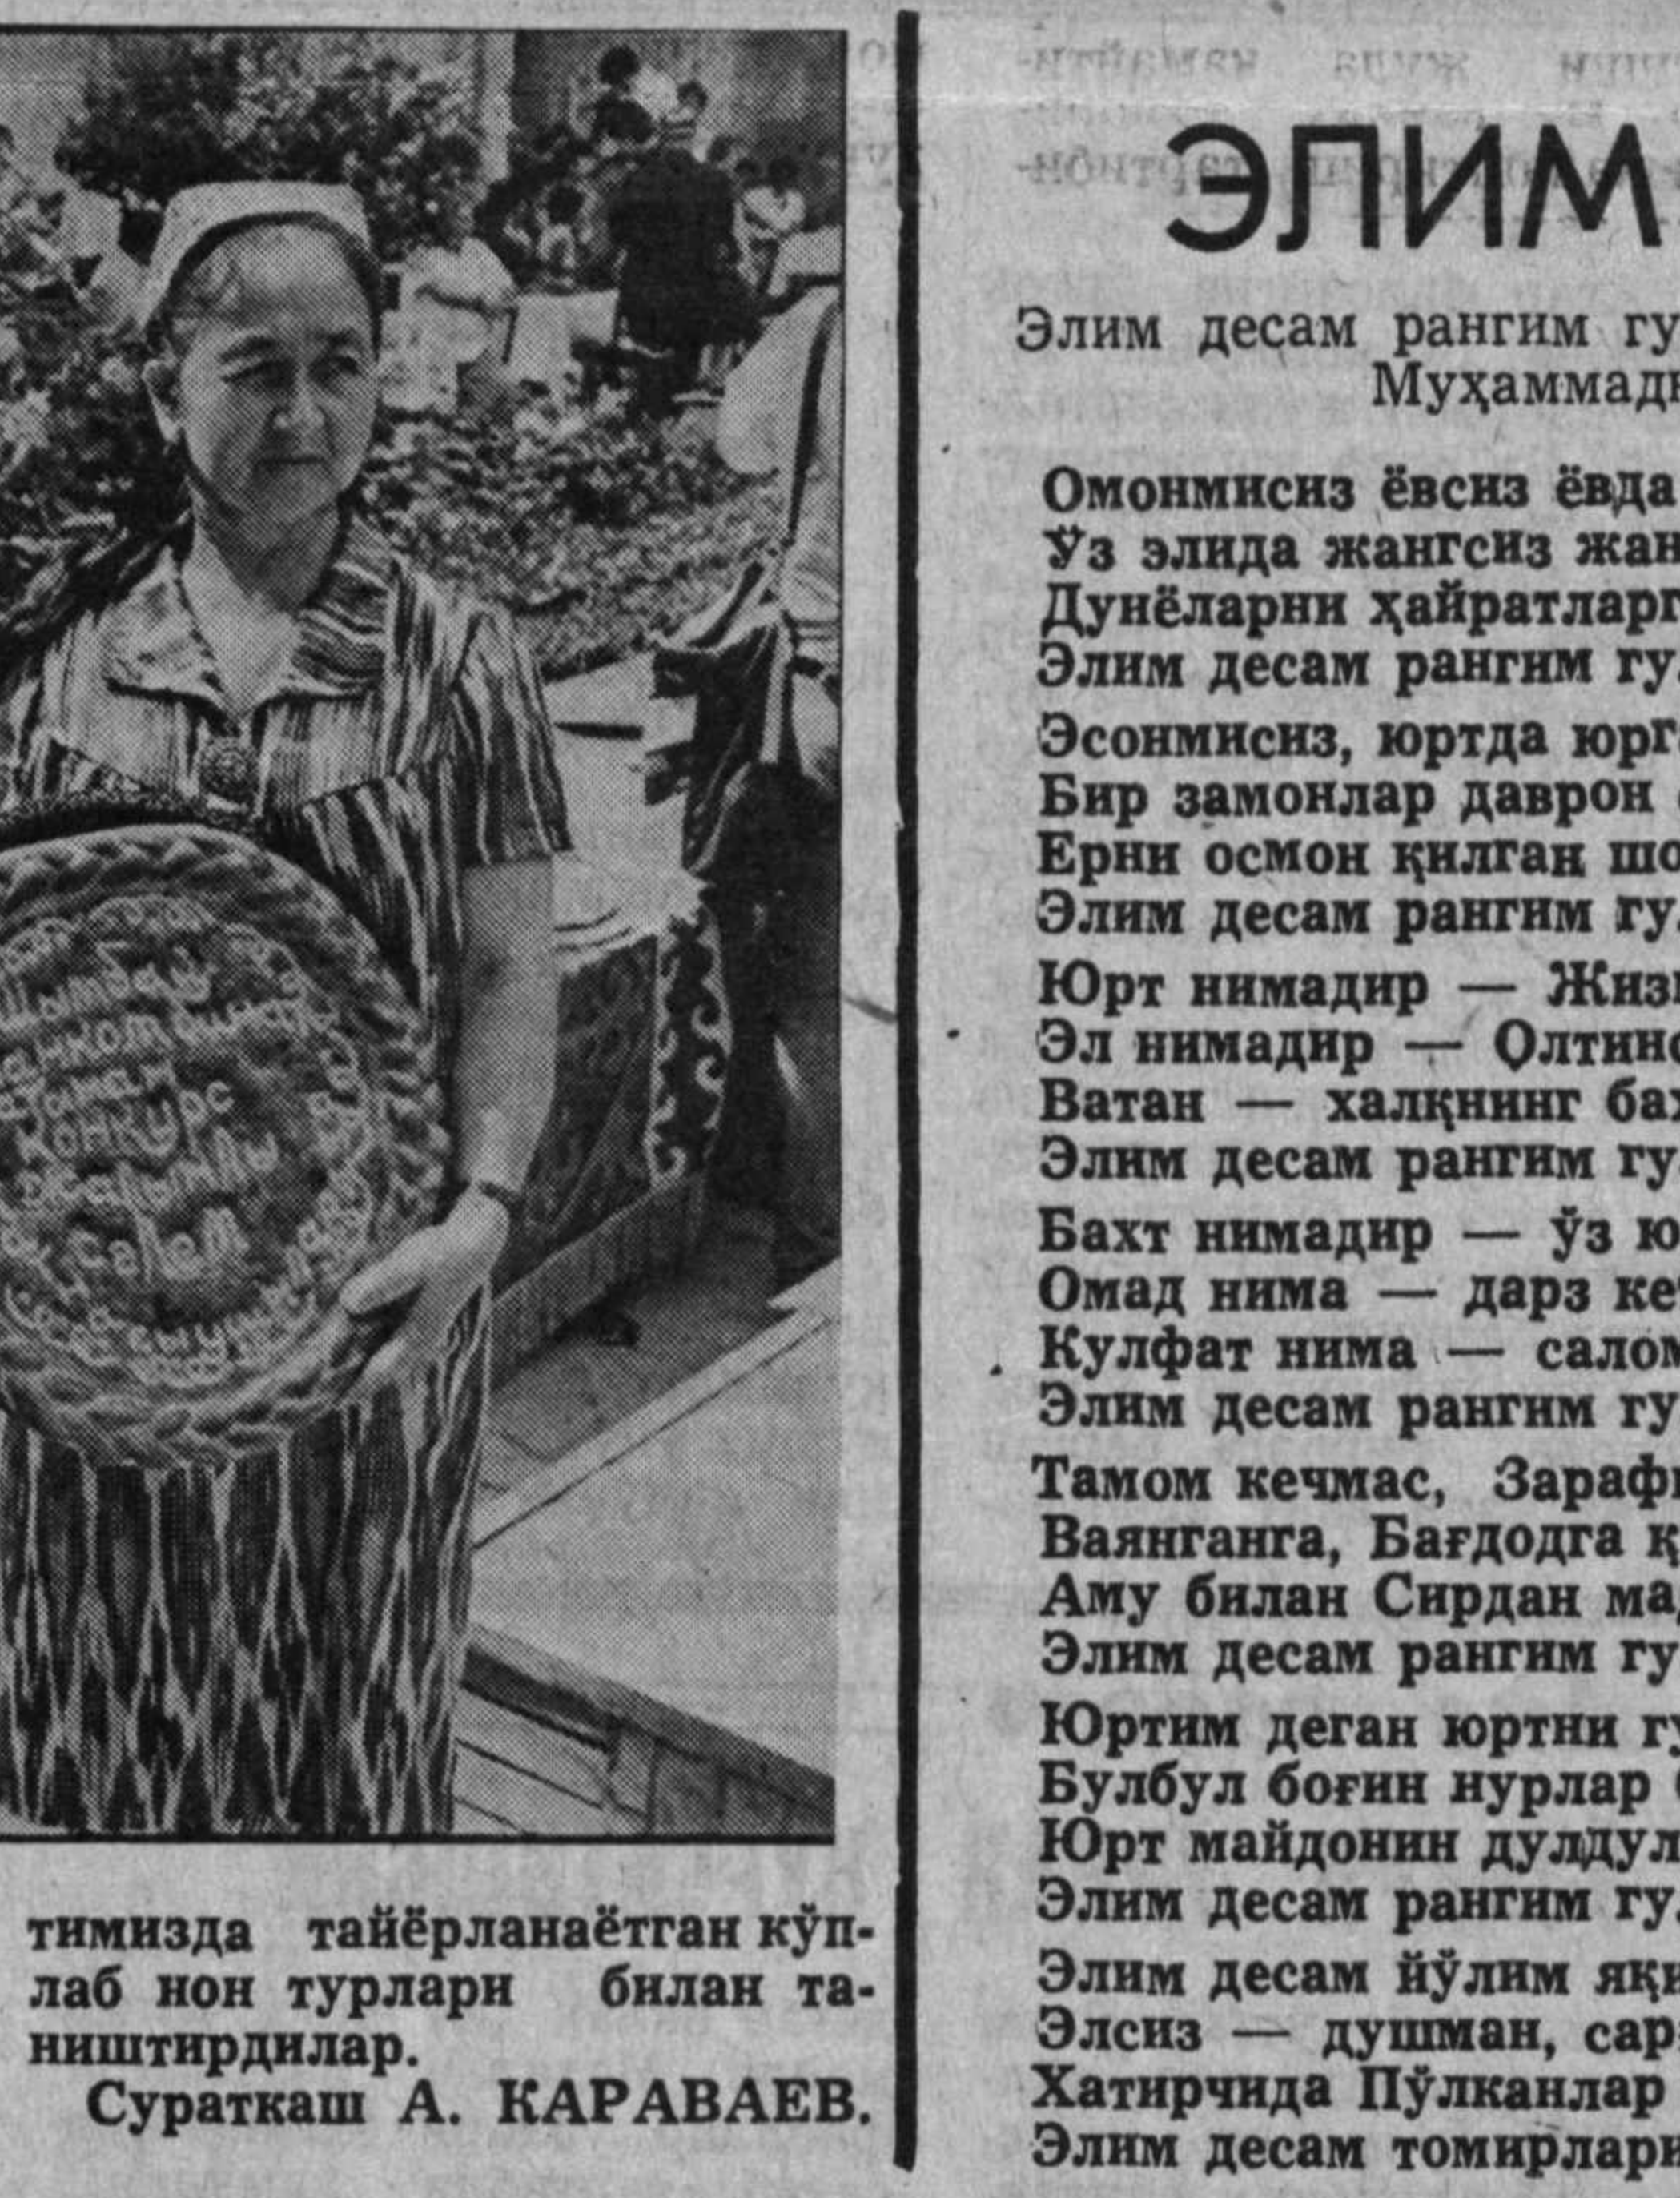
тимизда тайёрланаётган кўплаб нон турлари билан таништирдилар.
Сураткаш А. КАРАВАЕВ.

ЭЛИМ

Элим десам рангим гу
Муҳаммадн

Омонмисиз ёвсиз ёвда
Ўз элида жангсиз жан
Дунёларни ҳайратларг
Элим десам рангим гу

Эсонмисиз, юртда юрг
Бир замонлар даврон
Ерни осмон қилган шо
Элим десам рангим гу

Юрт нимадир — Жизз
Эл нимадир — Олтинс
Ватан — халқнинг ба
Элим десам рангим гу

Бахт нимадир — ўз ю
Омад нима — дарз ке
Кулфат нима — салом
Элим десам рангим гу

Тамом кечмас, Зарафш
Ваянганга, Бағдодга қ
Аму билан Сирдан ма
Элим десам рангим гу

Юртим деган юртни гу
Булбул боғин нурлар
Юрт майдонин дулдул
Элим десам рангим гу

Элим десам йўлим яқи
Элсиз — душман, сар
Хатирчида Пўлканлар
Элим десам томирлари